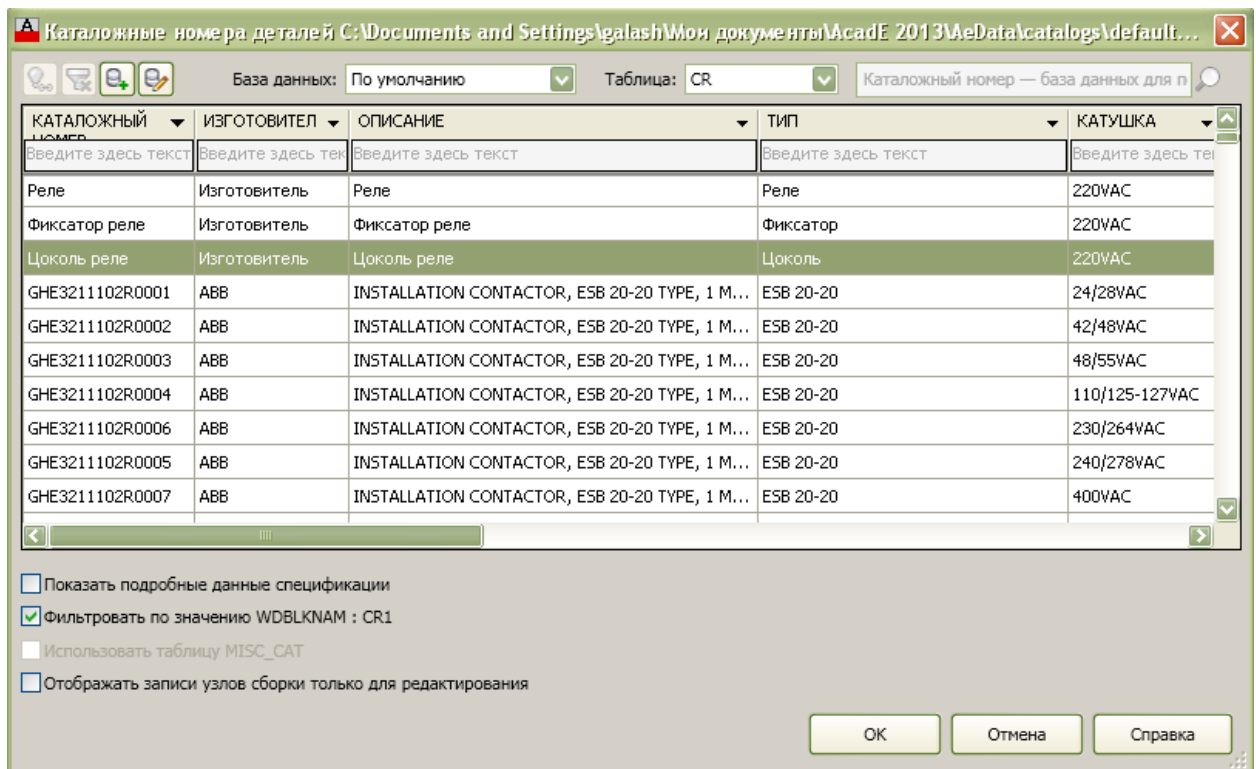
Каталожные номера деталей C:\Documents and Settings\galash\Мои документы\AcadE 2013\AeData\catalogs\default...

База данных: По умолчанию Таблица: CR Каталожный номер — база данных для п

| КАТАЛОЖНЫЙ НОМЕР | ИЗГОТОВИТЕЛ | ОПИСАНИЕ | ТИП | КАТУШКА |
|---|---|---|---|---|
| Введите здесь текст | Введите здесь тек | Введите здесь текст | Введите здесь текст | Введите здесь те |
| Реле | Изготовитель | Реле | Реле | 220VAC |
| Фиксатор реле | Изготовитель | Фиксатор реле | Фиксатор | 220VAC |
| Цоколь реле | Изготовитель | Цоколь реле | Цоколь | 220VAC |
| GHE3211102R0001 | ABB | INSTALLATION CONTACTOR, ESB 20-20 TYPE, 1 M... | ESB 20-20 | 24/28VAC |
| GHE3211102R0002 | ABB | INSTALLATION CONTACTOR, ESB 20-20 TYPE, 1 M... | ESB 20-20 | 42/48VAC |
| GHE3211102R0003 | ABB | INSTALLATION CONTACTOR, ESB 20-20 TYPE, 1 M... | ESB 20-20 | 48/55VAC |
| GHE3211102R0004 | ABB | INSTALLATION CONTACTOR, ESB 20-20 TYPE, 1 M... | ESB 20-20 | 110/125-127VAC |
| GHE3211102R0006 | ABB | INSTALLATION CONTACTOR, ESB 20-20 TYPE, 1 M... | ESB 20-20 | 230/264VAC |
| GHE3211102R0005 | ABB | INSTALLATION CONTACTOR, ESB 20-20 TYPE, 1 M... | ESB 20-20 | 240/278VAC |
| GHE3211102R0007 | ABB | INSTALLATION CONTACTOR, ESB 20-20 TYPE, 1 M... | ESB 20-20 | 400VAC |

Показать подробные данные спецификации
Фильтровать по значению WDBLKNAM : CR1
Использовать таблицу MISC_CAT
Отображать записи узлов сборки только для редактирования

OK Отмена Справка